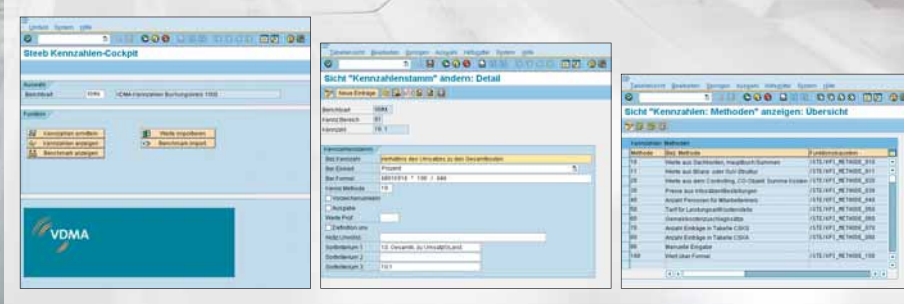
Umfeld System Hilfe

Steeb Kennzahlen-Cockpit

Auswahl
Berichtsart VDMA VDMA-Kennzahlen Buchungskreis 1000

Funktion
Kennzahlen ermitteln
Kennzahlen anzeigen
Benchmark anzeigen
Werte importieren
Benchmark import

VDMA

Tabellensicht Bearbeiten Springen Auswahl Hilfsmittel System Hilfe

Sicht "Kennzahlenstamm" ändern: Detail

Neue Einträge

Berichtsart VDMA
Kennz.Bereich 01
Kennzahl 10.1

Kennzahlenstamm
Bez.Kennzahl Verhältnis des Umsatzes zu den Gesamtkosten
Bez.Einheit Prozent
Bez.Formel M010100 * 100 / 040
Kennz.Methode 10
Vorzeichenumkehr
Ausgabe
Werte Prüf
Definition anz
Hilfe(Umrechn)
Sortierbegriff 1 10. Gesamtk. zu Umsatz(Inland)
Sortierbegriff 2
Sortierbegriff 3 10.1

Tabellensicht Bearbeiten Springen Auswahl Hilfsmittel System Hilfe

Sicht "Kennzahlen: Methoden" anzeigen: Übersicht

Kennzahlen: Methoden

| Methode | Bez. Methode | Funktionsbaustein |
|---|---|---|
| 10 | Werte aus Sachkonten, Hauptbuch Summen | /STE/KF1_METHODE_010 |
| 11 | Werte aus Bilanz- oder GuV-Struktur | /STE/KF1_METHODE_011 |
| 20 | Werte aus dem Controlling, CO-Objekt Summe Kosten | /STE/KF1_METHODE_020 |
| 30 | Preise aus Inforsätzen/Bestellungen | /STE/KF1_METHODE_030 |
| 40 | Anzahl Personen für Mitarbeiterwerte | /STE/KF1_METHODE_040 |
| 50 | Tarif für Leistungsart/Kostenstelle | /STE/KF1_METHODE_050 |
| 60 | Gemeinkostenzuschlagssätze | /STE/KF1_METHODE_060 |
| 70 | Anzahl Einträge in Tabelle CSKS | /STE/KF1_METHODE_070 |
| 80 | Anzahl Einträge in Tabelle CSKA | /STE/KF1_METHODE_080 |
| 90 | Manuelle Eingabe | |
| 100 | Wert über Formel | /STE/KF1_METHODE_100 |